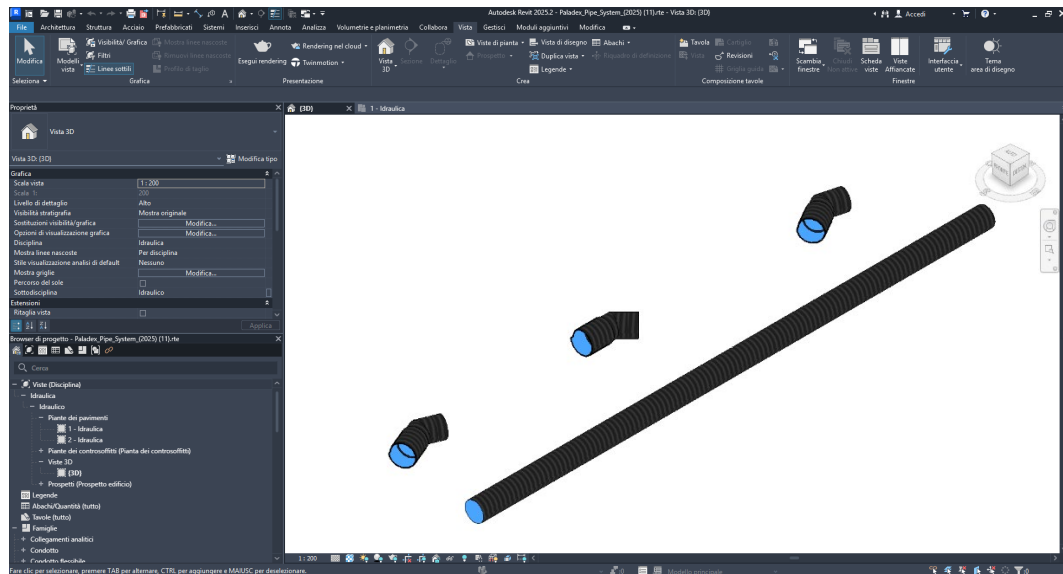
Autodesk Revit 2025.2 - Paladex_Pipe_System_(2025) (11).rte - Vista 3D: {3D}

Accedi

File Architettura Struttura Acciaio Prefabbricati Sistemi Inserisci Annota Analizza Volumetrie e planimetria Collabora Vista Gestisci Moduli aggiuntivi Modifica

Modifica Modelli vista Visibilità/ Grafica Filtri Linee sottili Mostra linee nascoste Rimuovi linee nascoste Profilo di taglio Rendering nel cloud Esegui rendering Twinmotion Vista 3D Sezione Dettaglio Viste di pianta Prospetto Vista di disegno Duplica vista Legende Abachi Riquadro di definizione Vista Tavola Cartiglio Revisioni Griglia guida Scambia finestre Chiudi Non attive Scheda viste Viste Affiancate Interfaccia utente Tema area di disegno

Seleziona Grafica Presentazione Crea Composizione tavole Finestre

Proprietà

Vista 3D

Vista 3D: {3D} Modifica tipo

| Grafica | |
|---|---|
| Scala vista | 1 : 200 |
| Scala: 1: | 200 |
| Livello di dettaglio | Alto |
| Visibilità stratigrafia | Mostra originale |
| Sostituzioni visibilità/grafica | Modifica... |
| Opzioni di visualizzazione grafica | Modifica... |
| Disciplina | Idraulica |
| Mostra linee nascoste | Per disciplina |
| Stile visualizzazione analisi di default | Nessuno |
| Mostra griglie | Modifica... |
| Percorso del sole | |
| Sottodisciplina | Idraulico |
| Estensioni | |
| Ritaglia vista | |

Applica

Browser di progetto - Paladex_Pipe_System_(2025) (11).rte

Cerca

Viste (Disciplina)
Idraulica
Idraulico
Piante dei pavimenti
1 - Idraulica
2 - Idraulica
Piante dei controsoffitti (Pianta dei controsoffitti)
Viste 3D
{3D}
Prospetti (Prospetto edificio)
Legende
Abachi/Quantità (tutto)
Tavole (tutto)
Famiglie
Collegamenti analitici
Condotto
Condotto flessibile

{3D} 1 - Idraulica

1 : 200

Modello principale

Fare clic per selezionare, premere TAB per alternare, CTRL per aggiungere e MAIUSC per deselezionare.